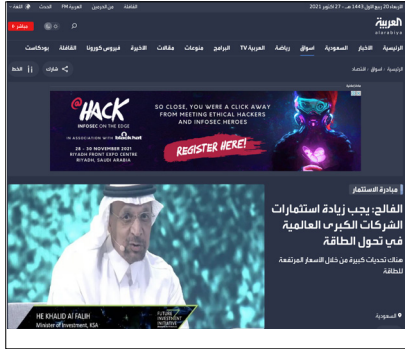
الأربعاء 20 ربيع الأول 1443 هـ - 27 أكتوبر 2021

من الحرمين   العربية FM   الحدث   اللغة

العربية
alarabiya

مباشر

الرئيسية   الأخبار   السعودية   أسواق   رياضة   العربية TV   البرامج   منوعات   مقالات   الأخيرة   فيروس كورونا   القافلة   بودكاست

الرئيسية › أسواق › اقتصاد

شارك   الخط

@HACK
INFOSEC ON THE EDGE
IN ASSOCIATION WITH black hat
28 - 30 NOVEMBER 2021
RIYADH FRONT EXPO CENTRE
RIYADH, SAUDI ARABIA

SO CLOSE, YOU WERE A CLICK AWAY FROM MEETING ETHICAL HACKERS AND INFOSEC HEROES

REGISTER HERE!

مبادرة الاستثمار

الفالح: يجب زيادة استثمارات الشركات الكبرى العالمية في تحول الطاقة

هناك تحديات كبيرة من خلال الأسعار المرتفعة للطاقة

السعودية

HE KHALID AL FALIH
Minister of Investment, KSA

FUTURE INVESTMENT INITIATIVE